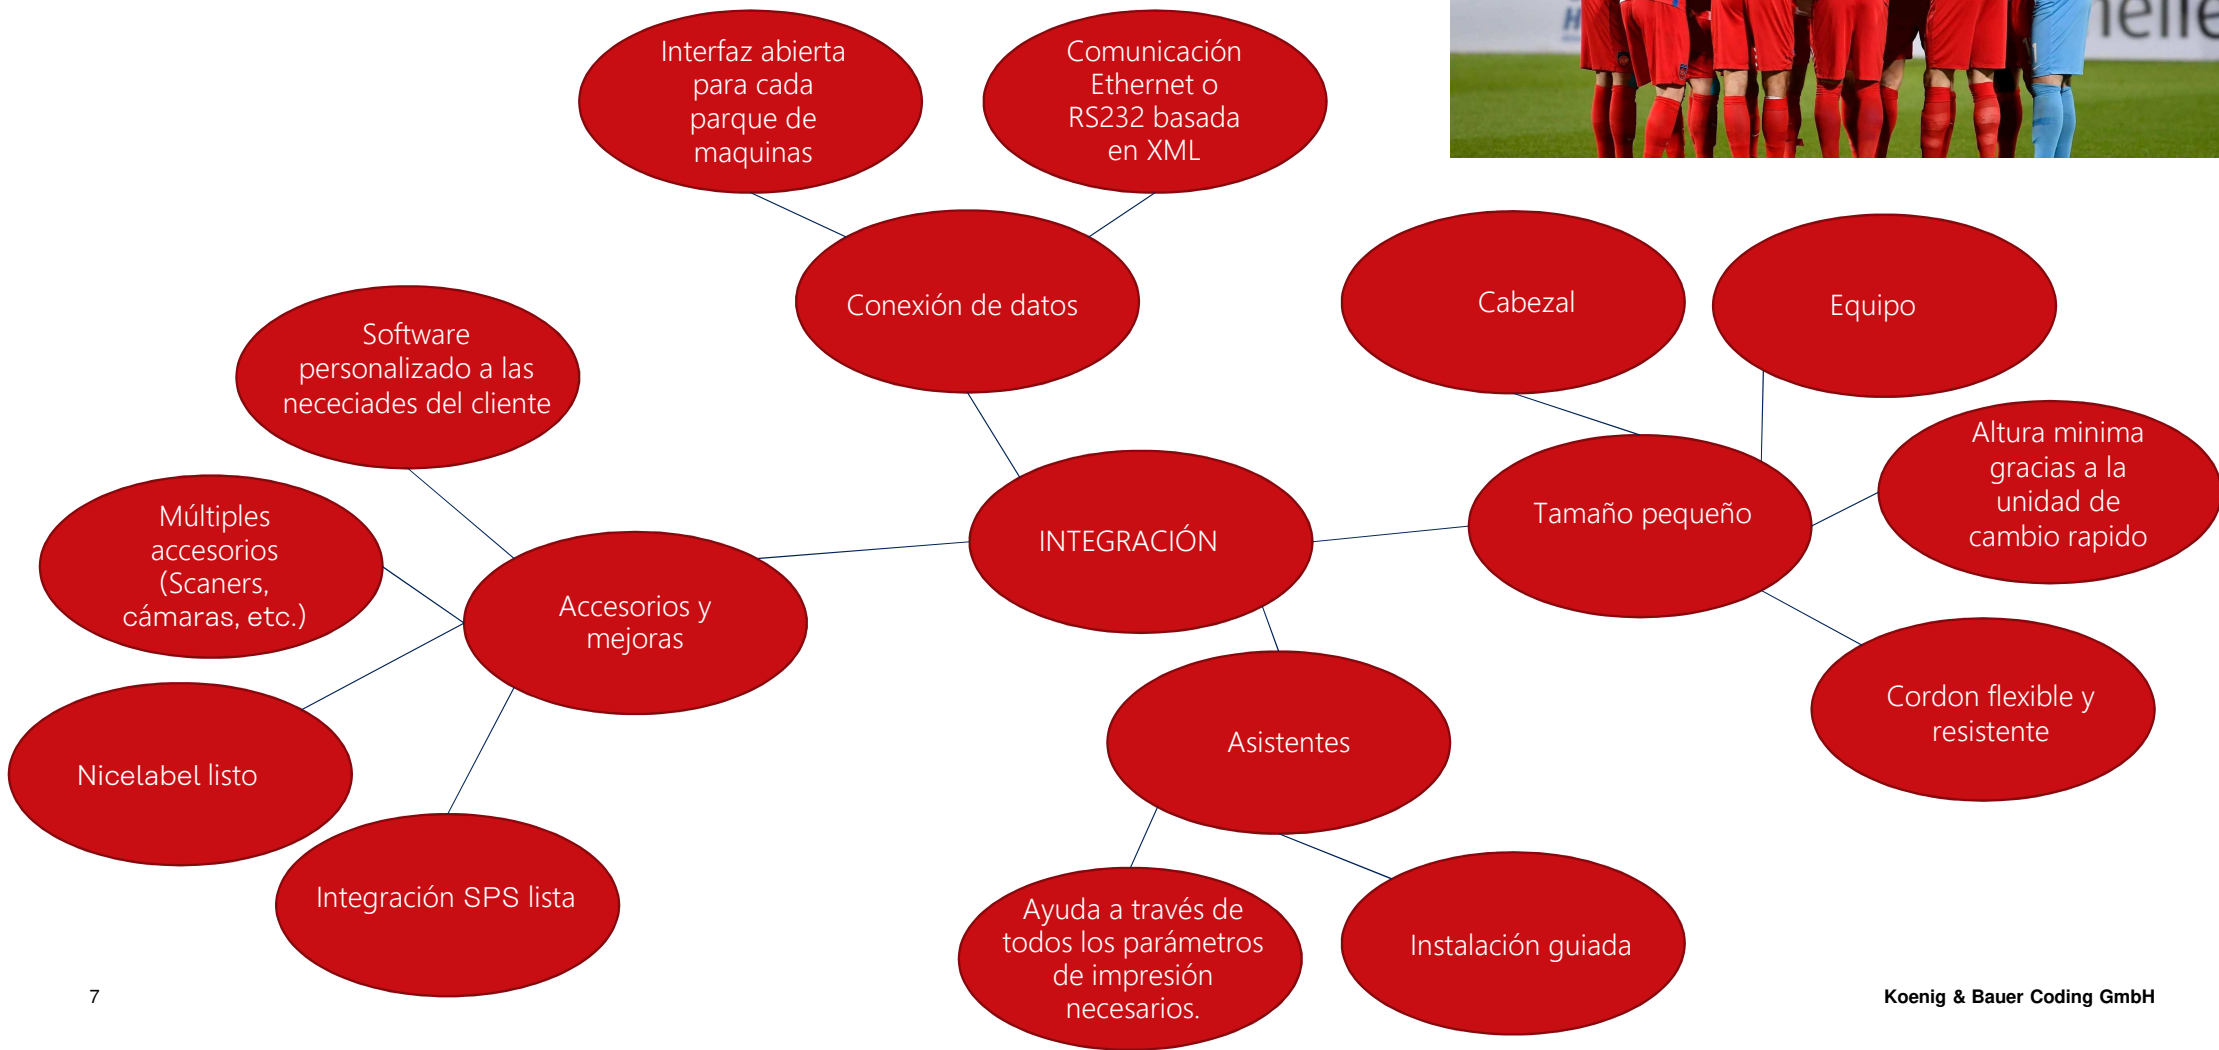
Interfaz abierta para cada parque de maquinas

Comunicación Ethernet o RS232 basada en XML

Conexión de datos

Cabezal

Equipo

Software personalizado a las nececiades del cliente

Altura minima gracias a la unidad de cambio rapido

Tamaño pequeño

Múltiples accesorios (Scaners, cámaras, etc.)

INTEGRACIÓN

Accesorios y mejoras

Cordon flexible y resistente

Asistentes

Nicelabel listo

Integración SPS lista

Ayuda a través de todos los parámetros de impresión necesarios.

Instalación guiada

7

Koenig & Bauer Coding GmbH